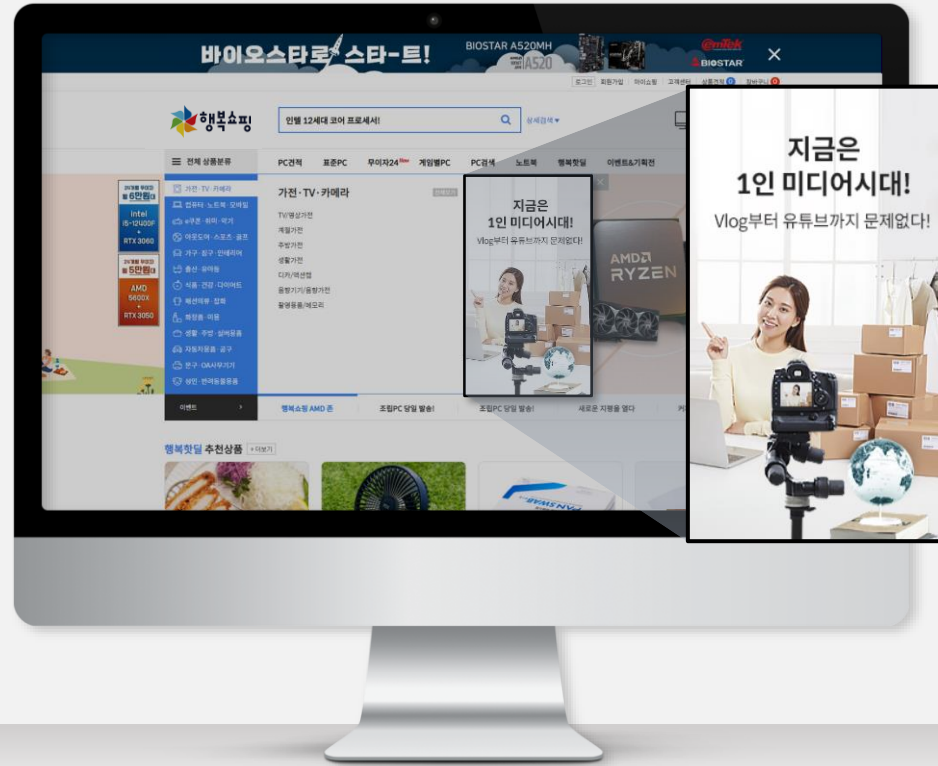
바이오스타로 스타-트!
BIOSTAR A520MH
A520
emTek
BIOSTAR
×
로그인 회원가입 마이쇼핑 고객센터 상품게시 장바구니

행복쇼핑
인텔 12세대 코어 프로세서!
상세검색

전체 상품분류
PC견적 표준PC 무이자24 New 게임별PC PC검색 노트북 행복핫딜 이벤트&기획전

가전·TV·카메라
컴퓨터·노트북·모바일
e쿠폰·취미·악기
아웃도어·스포츠·골프
가구·침구·인테리어
출산·유아동
식품·건강·다이어트
패션의류·잡화
화장품·미용
생활·주방·실버용품
자동차용품·공구
문구·OA사무기기
성인·반려동물용품

가전·TV·카메라
TV/영상가전
계절가전
주방가전
생활가전
디카/액션캠
음향기기/음향가전
촬영용품/메모리

Intel
i5-12400F
+
RTX 3060

5만원
AMD
5600X
+
RTX 3050

AMD
RYZEN

지금은
1인 미디어시대!
Vlog부터 유튜브까지 문제없다!

이벤트
행복쇼핑 AMD 존
조립PC 당일 발송!
조립PC 당일 발송!
새로운 지평을 열다

행복핫딜 추천상품 +더보기

지금은
1인 미디어시대!
Vlog부터 유튜브까지 문제없다!